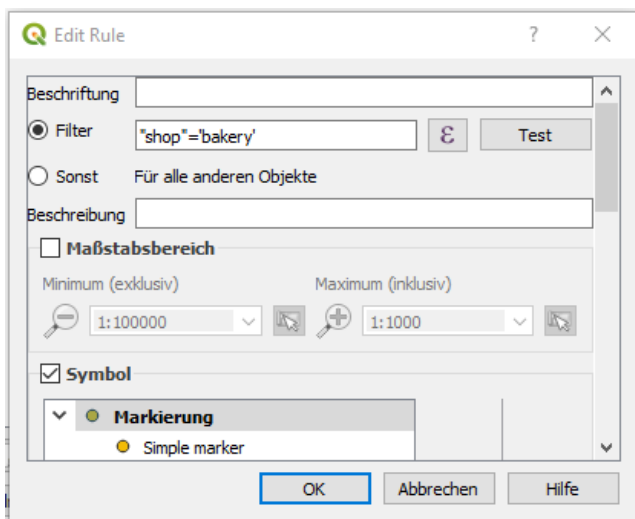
Edit Rule

?

Beschriftung

Filter "shop"='bakery' Test

Sonst Für alle anderen Objekte

Beschreibung

Maßstabsbereich

Minimum (exklusiv) Maximum (inklusiv)

1:100000 1:1000

Symbol

Markierung

Simple marker

OK Abbrechen Hilfe